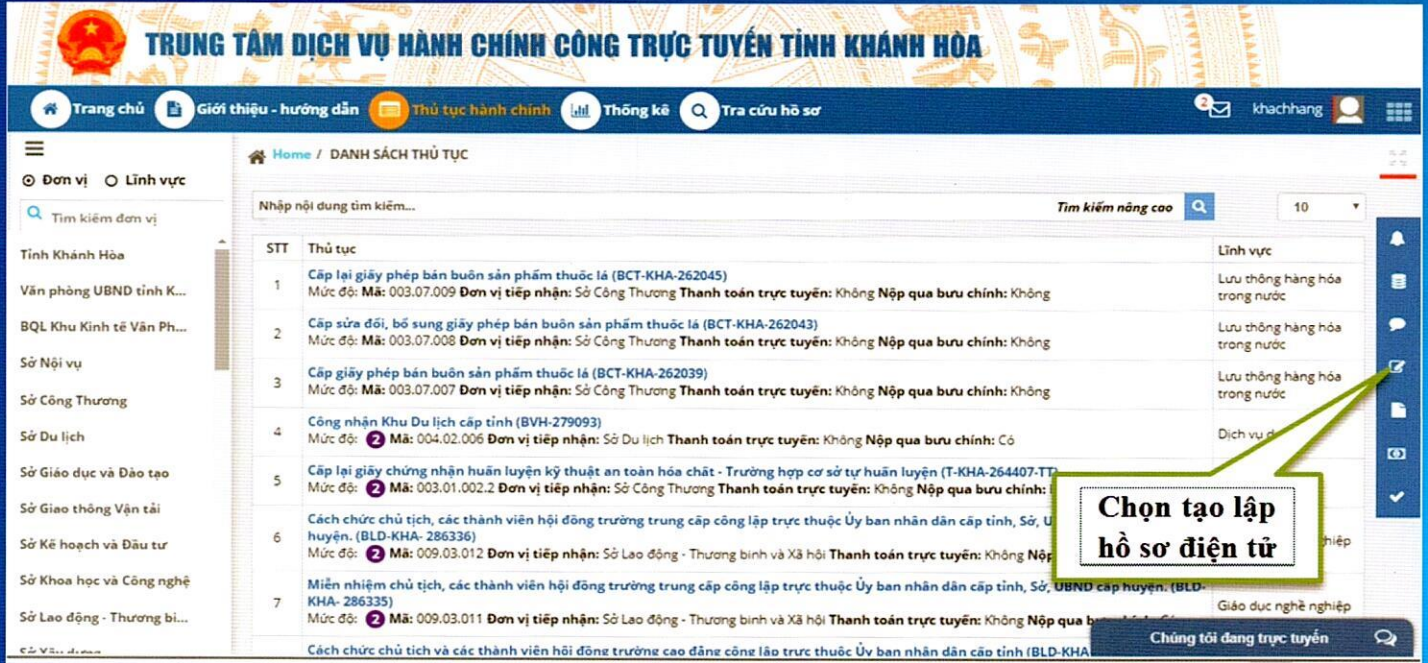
TRUNG TÂM DỊCH VỤ HÀNH CHÍNH CÔNG TRỰC TUYẾN TỈNH KHÁNH HÒA

Trang chủ Giới thiệu - hướng dẫn Thủ tục hành chính Thống kê Tra cứu hồ sơ 2 khachhang

Đơn vị Lĩnh vực

Tìm kiếm đơn vị

Tỉnh Khánh Hòa
Văn phòng UBND tỉnh K...
BQL Khu Kinh tế Vân Ph...
Sở Nội vụ
Sở Công Thương
Sở Du lịch
Sở Giáo dục và Đào tạo
Sở Giao thông Vận tải
Sở Kế hoạch và Đầu tư
Sở Khoa học và Công nghệ
Sở Lao động - Thương bi...

Home / DANH SÁCH THỦ TỤC

Nhập nội dung tìm kiếm... Tìm kiếm nâng cao 10

| STT | Thủ tục | Lĩnh vực |
|---|---|---|
| 1 | Cấp lại giấy phép bán buôn sản phẩm thuốc lá (BCT-KHA-262045) Mức độ: Mã: 003.07.009 Đơn vị tiếp nhận: Sở Công Thương Thanh toán trực tuyến: Không Nộp qua bưu chính: Không | Lưu thông hàng hóa trong nước |
| 2 | Cấp sửa đổi, bổ sung giấy phép bán buôn sản phẩm thuốc lá (BCT-KHA-262043) Mức độ: Mã: 003.07.008 Đơn vị tiếp nhận: Sở Công Thương Thanh toán trực tuyến: Không Nộp qua bưu chính: Không | Lưu thông hàng hóa trong nước |
| 3 | Cấp giấy phép bán buôn sản phẩm thuốc lá (BCT-KHA-262039) Mức độ: Mã: 003.07.007 Đơn vị tiếp nhận: Sở Công Thương Thanh toán trực tuyến: Không Nộp qua bưu chính: Không | Lưu thông hàng hóa trong nước |
| 4 | Công nhận Khu Du lịch cấp tỉnh (BVH-279093) Mức độ: 2 Mã: 004.02.006 Đơn vị tiếp nhận: Sở Du lịch Thanh toán trực tuyến: Không Nộp qua bưu chính: Có | Dịch vụ d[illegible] |
| 5 | Cấp lại giấy chứng nhận huấn luyện kỹ thuật an toàn hóa chất - Trường hợp cơ sở tự huấn luyện (T-KHA-264407-TT) Mức độ: 2 Mã: 003.01.002.2 Đơn vị tiếp nhận: Sở Công Thương Thanh toán trực tuyến: Không Nộp qua bưu chính: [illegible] | |
| 6 | Cách chức chủ tịch, các thành viên hội đồng trường trung cấp công lập trực thuộc Ủy ban nhân dân cấp tỉnh, Sở, U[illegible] huyện. (BLD-KHA- 286336) Mức độ: 2 Mã: 009.03.012 Đơn vị tiếp nhận: Sở Lao động - Thương binh và Xã hội Thanh toán trực tuyến: Không Nộp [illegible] | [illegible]nghiệp |
| 7 | Miễn nhiệm chủ tịch, các thành viên hội đồng trường trung cấp công lập trực thuộc Ủy ban nhân dân cấp tỉnh, Sở, UBND cấp huyện. (BLD-KHA- 286335) Mức độ: 2 Mã: 009.03.011 Đơn vị tiếp nhận: Sở Lao động - Thương binh và Xã hội Thanh toán trực tuyến: Không Nộp qua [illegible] | Giáo dục nghề nghiệp |
| | Cách chức chủ tịch và các thành viên hội đồng trường cao đẳng công lập trực thuộc Ủy ban nhân dân cấp tỉnh (BLD-KHA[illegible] | |

Chọn tạo lập hồ sơ điện tử

Chúng tôi đang trực tuyến